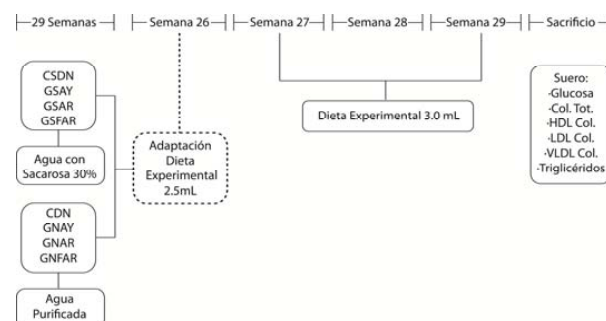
29 Semanas
Semana 26
Semana 27
Semana 28
Semana 29
Sacrificio

CSDN
GSAY
GSAR
GSFAR

Agua con Sacarosa 30%

CDN
GNAY
GNAR
GNFAR

Agua Purificada

Adaptación Dieta Experimental 2.5mL

Dieta Experimental 3.0 mL

Suero:
-Glucosa
-Col. Tot.
-HDL Col.
-LDL Col.
-VLDL Col.
-Triglicéridos